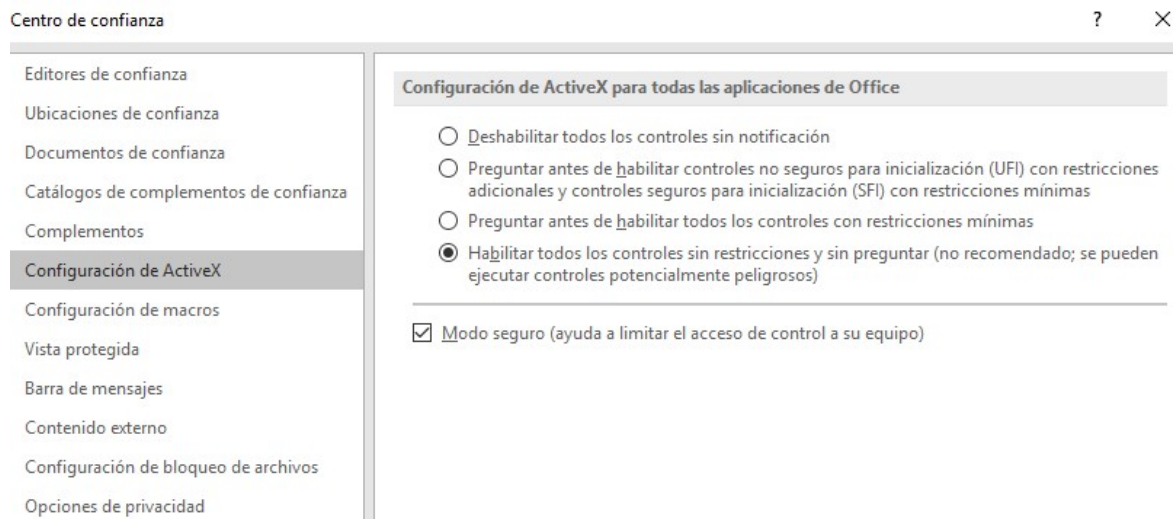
Centro de confianza

?

×

Editores de confianza

Ubicaciones de confianza

Documentos de confianza

Catálogos de complementos de confianza

Complementos

Configuración de ActiveX

Configuración de macros

Vista protegida

Barra de mensajes

Contenido externo

Configuración de bloqueo de archivos

Opciones de privacidad

Configuración de ActiveX para todas las aplicaciones de Office

Deshabilitar todos los controles sin notificación

Preguntar antes de habilitar controles no seguros para inicialización (UFI) con restricciones adicionales y controles seguros para inicialización (SFI) con restricciones mínimas

Preguntar antes de habilitar todos los controles con restricciones mínimas

Habilitar todos los controles sin restricciones y sin preguntar (no recomendado; se pueden ejecutar controles potencialmente peligrosos)

Modo seguro (ayuda a limitar el acceso de control a su equipo)